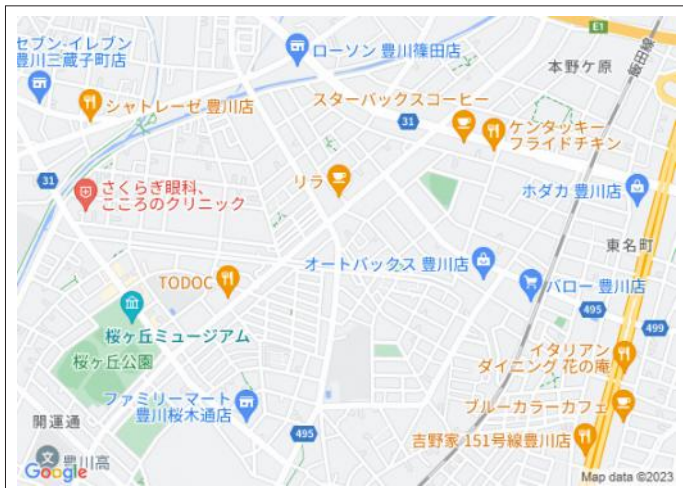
セブン-イレブン 豊川三蔵子町店

ローソン 豊川篠田店

E1

本野ケ原

シャトレーゼ 豊川店

スターバックスコーヒー

31

ケンタッキーフライドチキン

31

さくらぎ眼科、こころのクリニック

リラ

ホダカ 豊川店

東名町

オートバックス 豊川店

TODOC

バロー 豊川店

495

499

桜ヶ丘ミュージアム

桜ヶ丘公園

イタリアンダイニング 花の庵

ファミリーマート 豊川桜木通店

開運通

ブルーカラーカフェ

495

吉野家 151号線豊川店

文 豊川高

Google

Map data ©2023